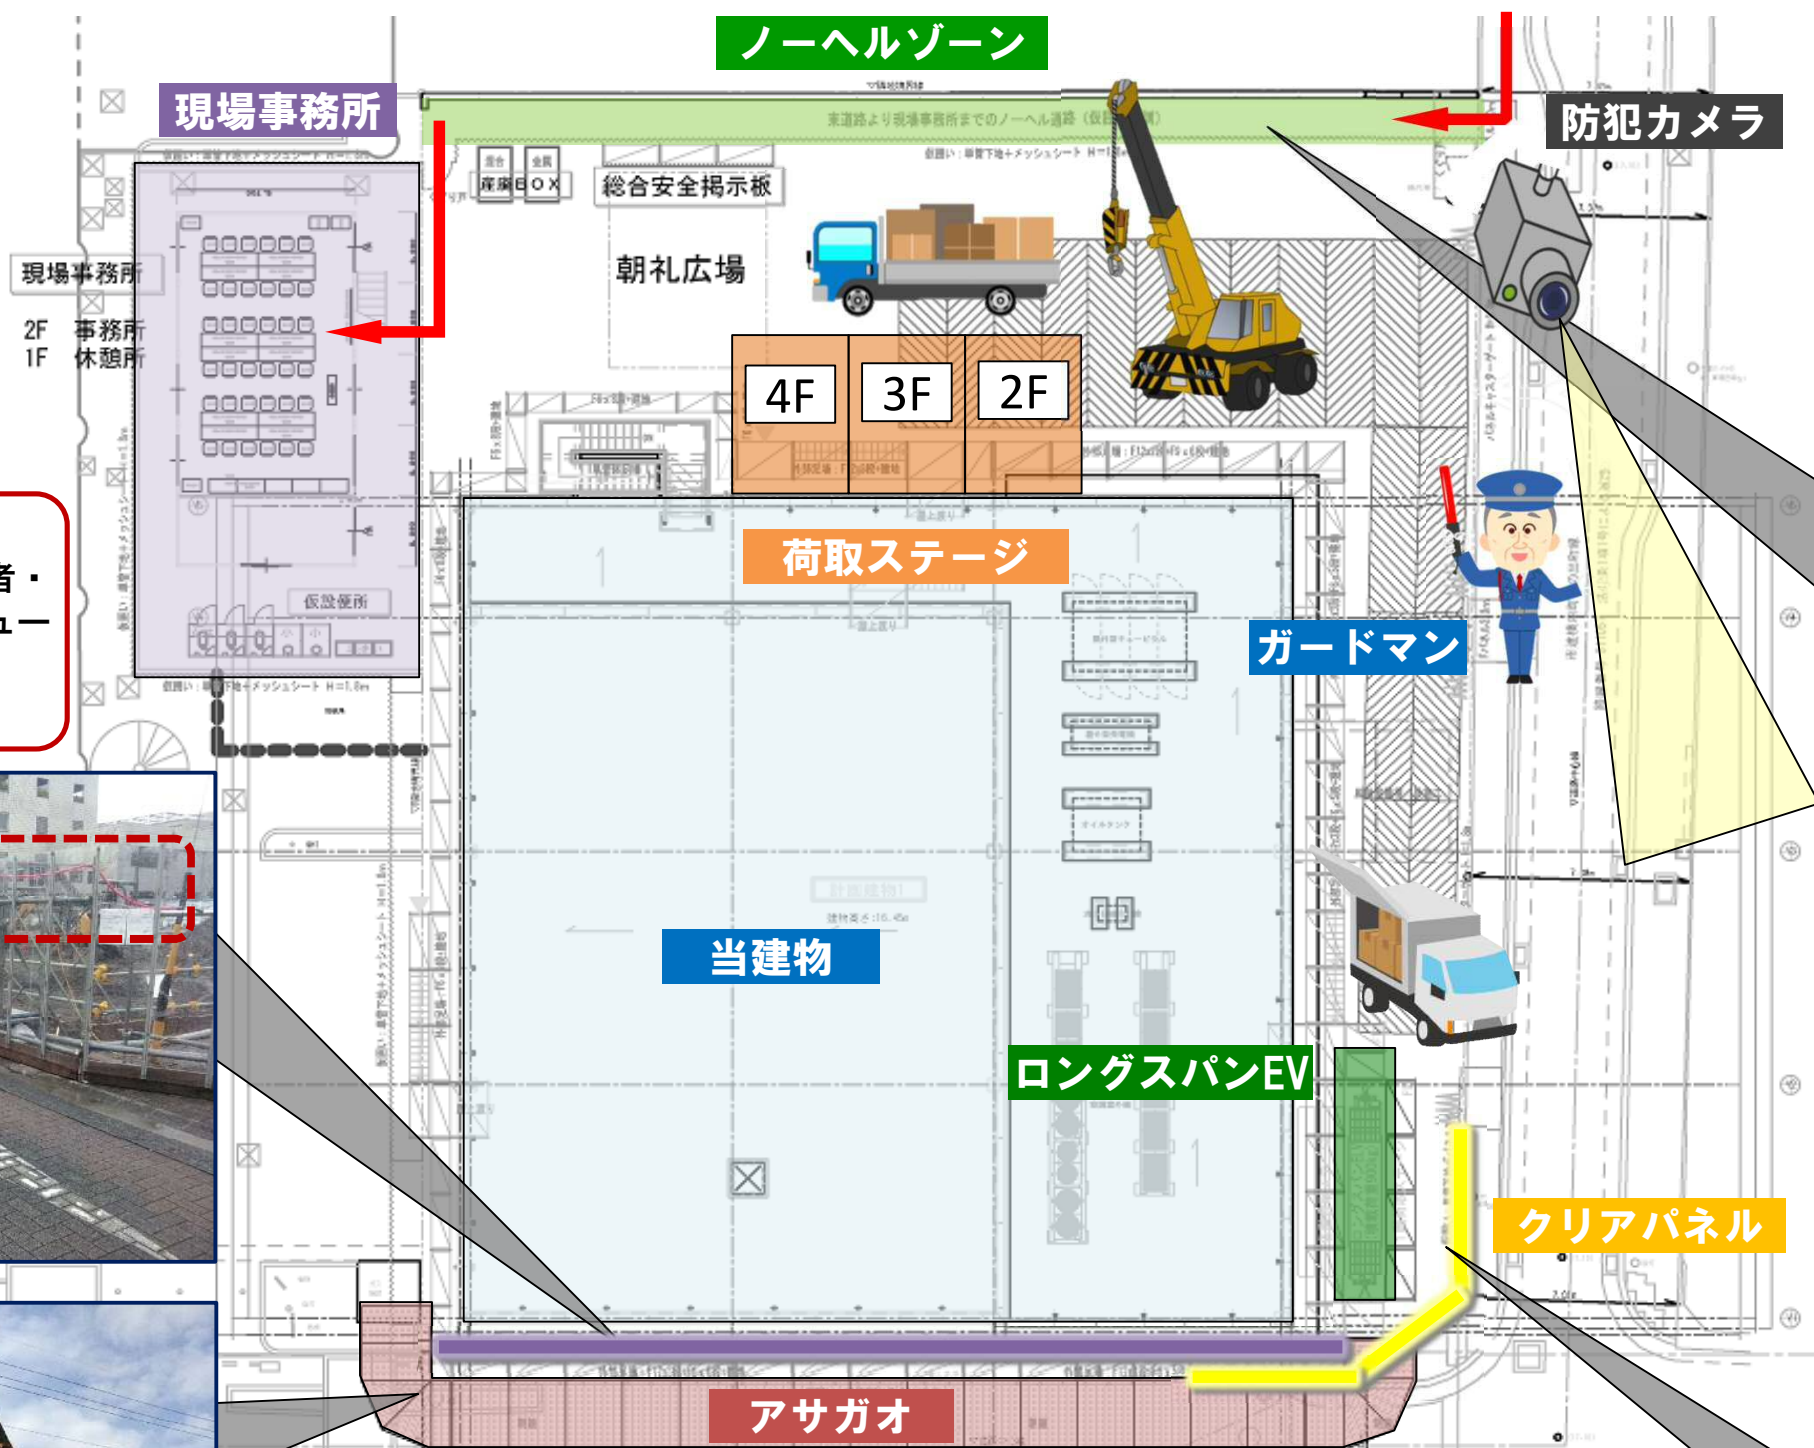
ノーヘルゾーン

現場事務所

防犯カメラ

現場事務所

2F 事務所
1F 休憩所

倉庫BOX

総合安全掲示板

朝礼広場

4F

3F

2F

荷取ステージ

ガードマン

当建物

ロングスパンEV

クリアパネル

アサガオ

者・
ュー

仮設便所